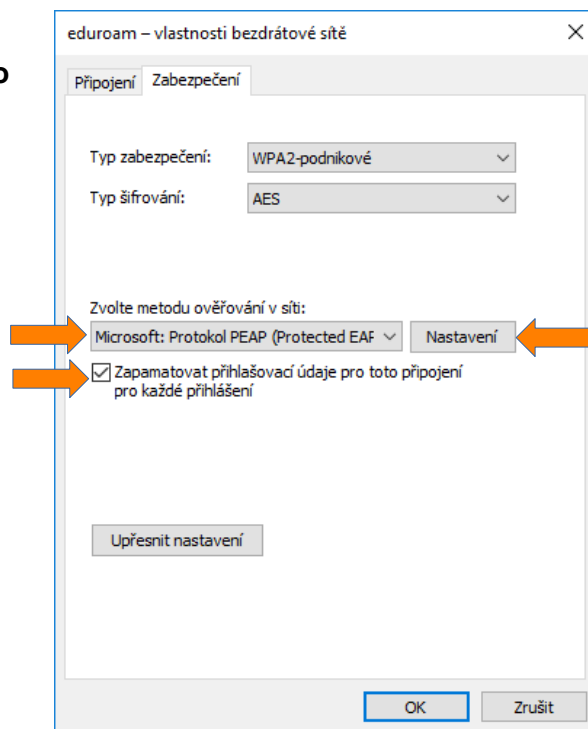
o

eduroam – vlastnosti bezdrátové sítě

×

Připojení Zabezpečení

Typ zabezpečení: WPA2-podnikové

Typ šifrování: AES

Zvolte metodu ověřování v síti:

Microsoft: Protokol PEAP (Protected EAF

Nastavení

Zapamatovat přihlašovací údaje pro toto připojení pro každé přihlášení

Upřesnit nastavení

OK

Zrušit